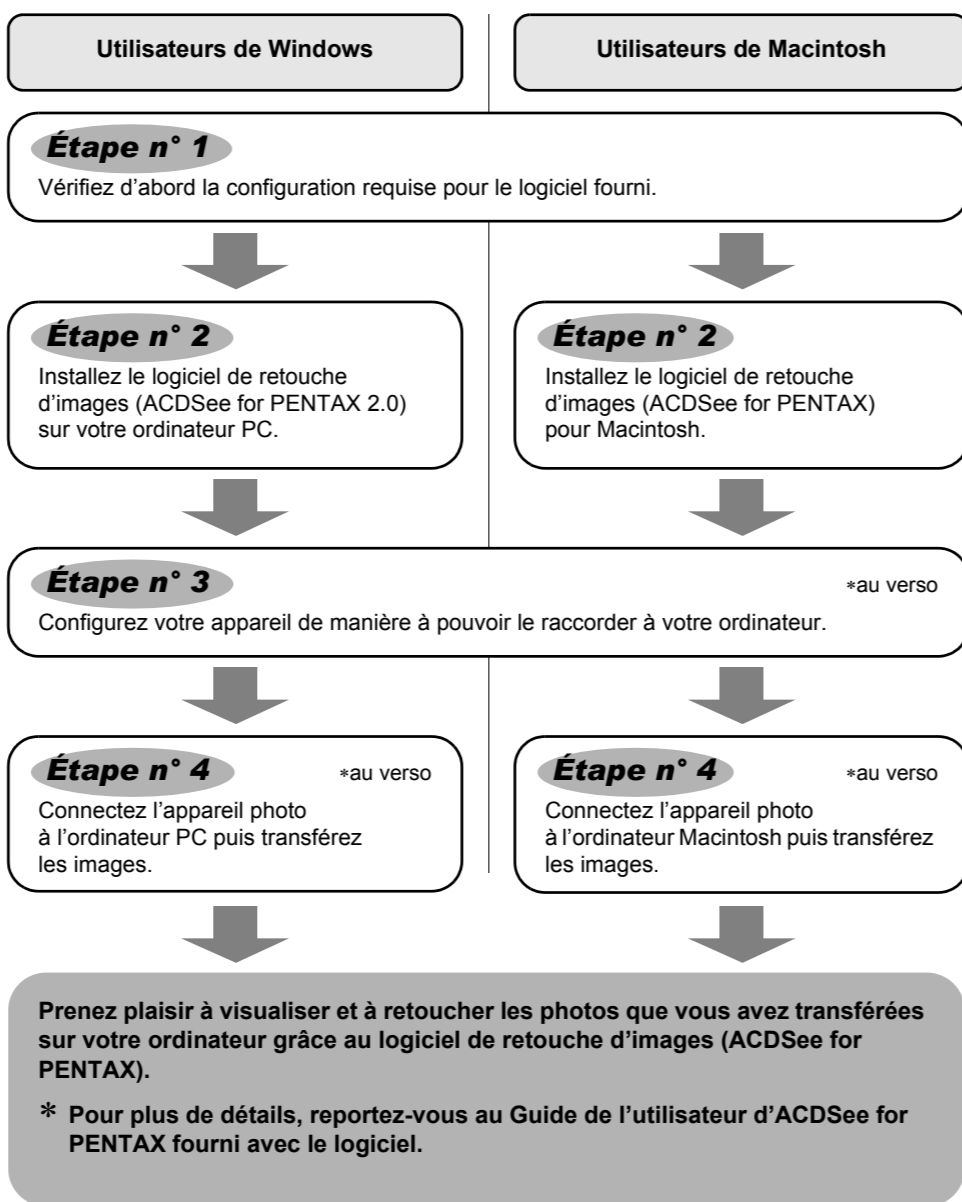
Utilisateurs de Windows

Utilisateurs de Macintosh

Étape n° 1

Vérifiez d'abord la configuration requise pour le logiciel fourni.

Étape n° 2

Installez le logiciel de retouche d'images (ACDSee for PENTAX 2.0) sur votre ordinateur PC.

Étape n° 2

Installez le logiciel de retouche d'images (ACDSee for PENTAX) pour Macintosh.

Étape n° 3

∗au verso

Configurez votre appareil de manière à pouvoir le raccorder à votre ordinateur.

Étape n° 4

∗au verso

Connectez l'appareil photo à l'ordinateur PC puis transférez les images.

Étape n° 4

∗au verso

Connectez l'appareil photo à l'ordinateur Macintosh puis transférez les images.

Prenez plaisir à visualiser et à retoucher les photos que vous avez transférées sur votre ordinateur grâce au logiciel de retouche d'images (ACDSee for PENTAX).

* Pour plus de détails, reportez-vous au Guide de l'utilisateur d'ACDSee for PENTAX fourni avec le logiciel.